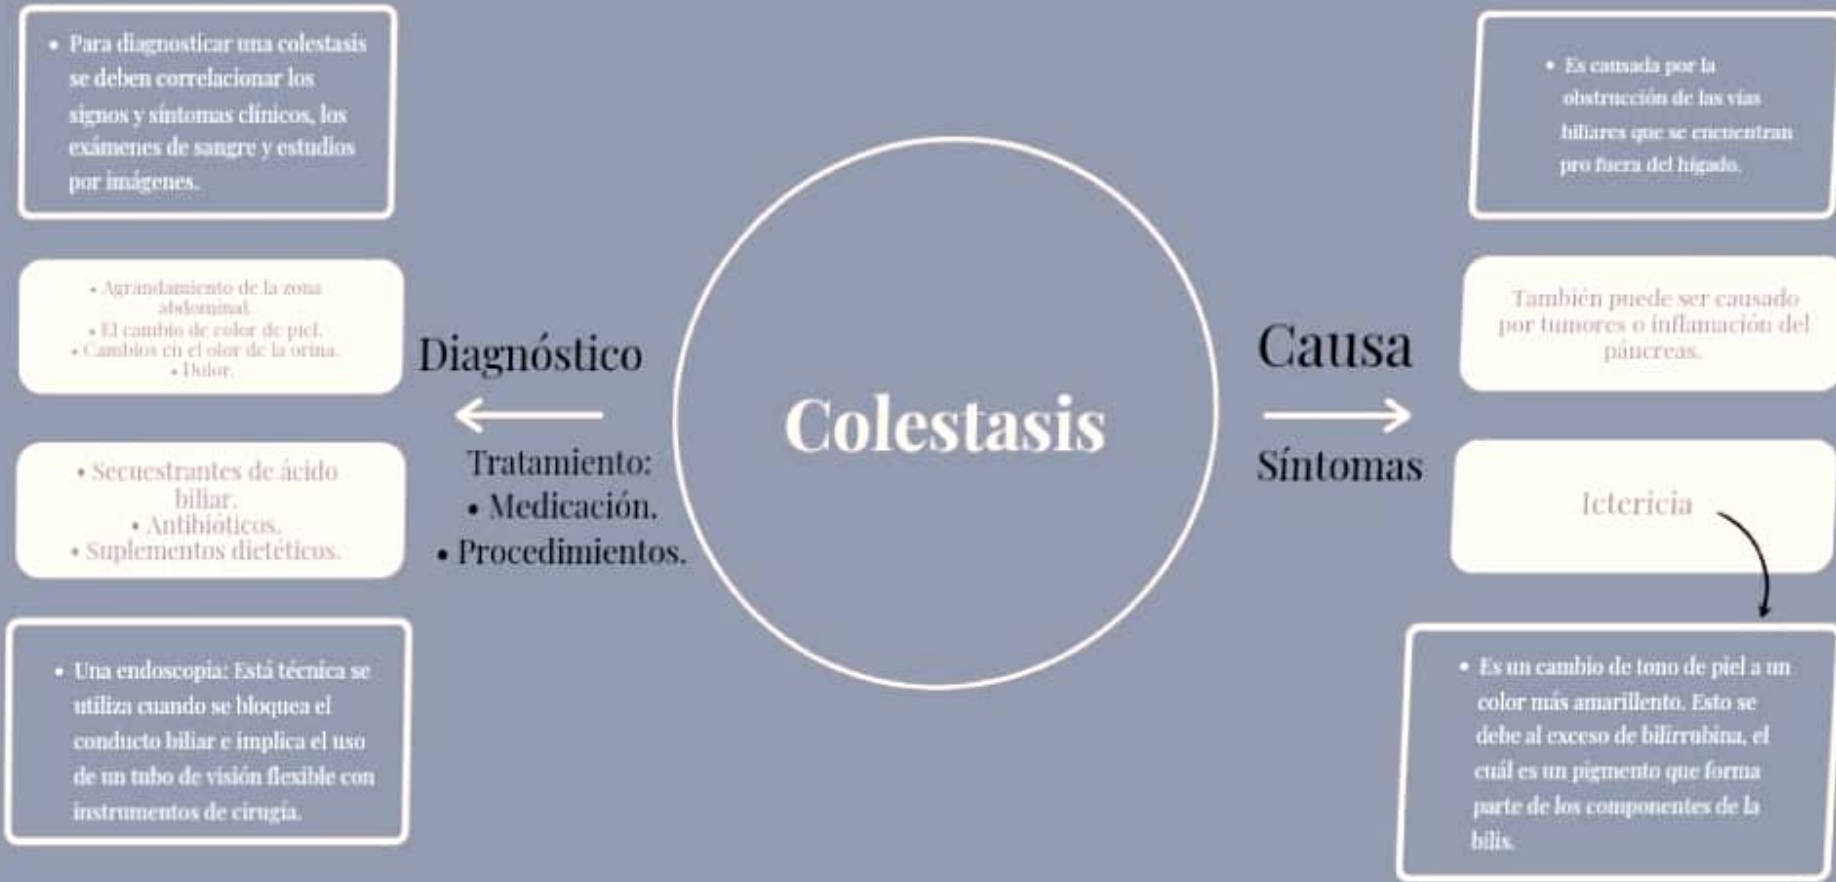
• Para diagnosticar una colestasis se deben correlacionar los signos y síntomas clínicos, los exámenes de sangre y estudios por imágenes.

• Agrandamiento de la zona abdominal.
• El cambio de color de piel.
• Cambios en el olor de la orina.
• Dolor.

• Secuestrantes de ácido biliar.
• Antibióticos.
• Suplementos dietéticos.

• Una endoscopia: Está técnica se utiliza cuando se bloquea el conducto biliar e implica el uso de un tubo de visión flexible con instrumentos de cirugía.

Diagnóstico

Tratamiento:
• Medicación.
• Procedimientos.

Colestasis

Causa

Síntomas

• Es causada por la obstrucción de las vías biliares que se encuentran pro fuera del hígado.

También puede ser causado por tumores o inflamación del páncreas.

Ictericia

• Es un cambio de tono de piel a un color más amarillento. Esto se debe al exceso de bilirrubina, el cuál es un pigmento que forma parte de los componentes de la bilis.